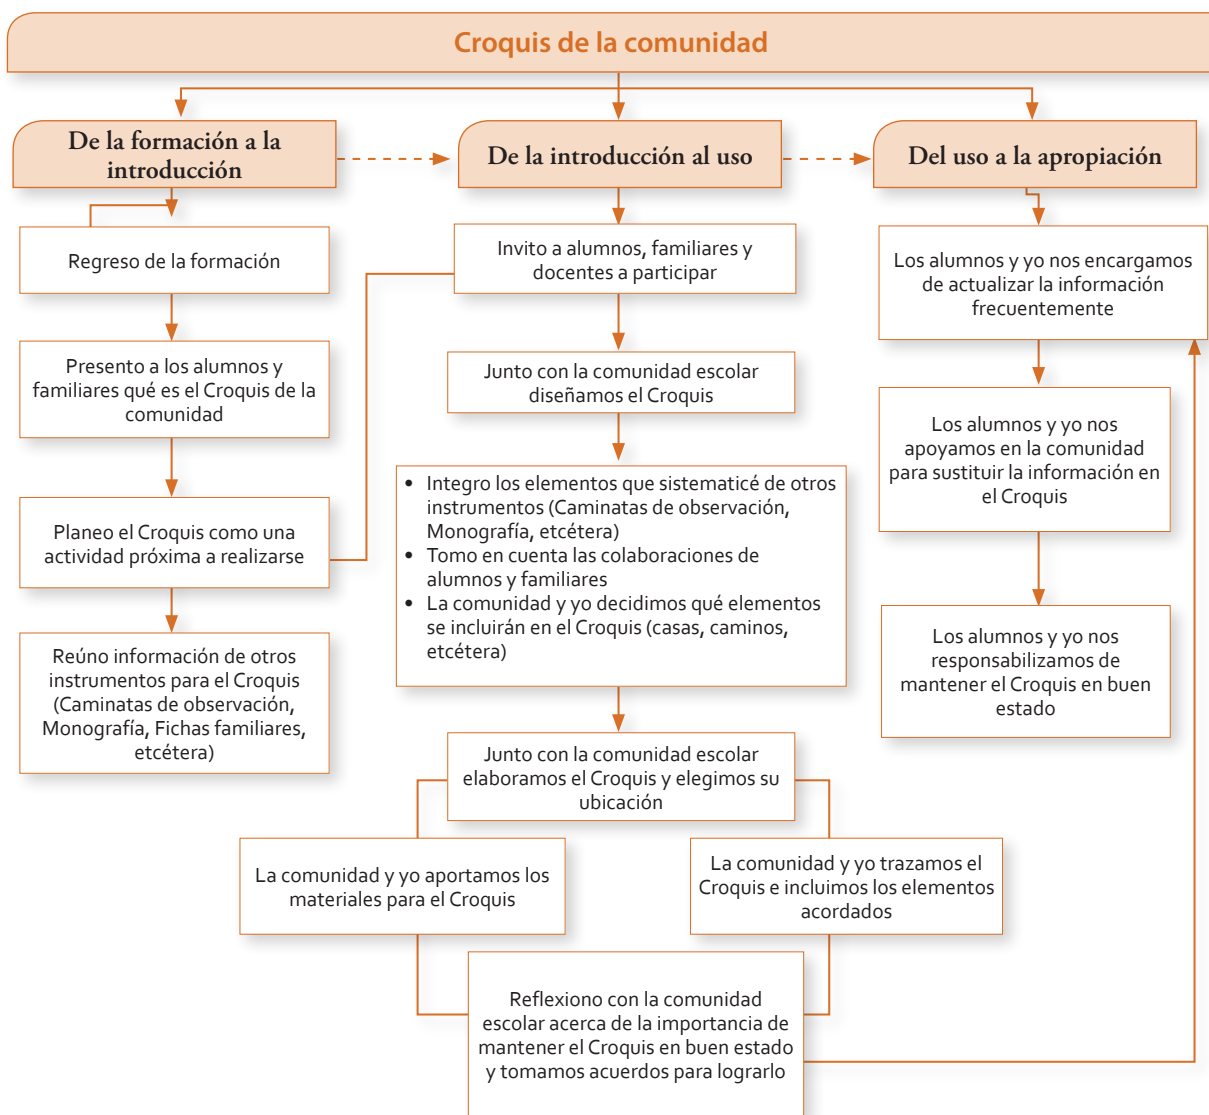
Croquis de la comunidad

De la formación a la introducción

Regreso de la formación

Presento a los alumnos y familiares qué es el Croquis de la comunidad

Planeo el Croquis como una actividad próxima a realizarse

Reúno información de otros instrumentos para el Croquis (Caminatas de observación, Monografía, Fichas familiares, etcétera)

De la introducción al uso

Invito a alumnos, familiares y docentes a participar

Junto con la comunidad escolar diseñamos el Croquis

- Integro los elementos que sistematicé de otros instrumentos (Caminatas de observación, Monografía, etcétera)
- Tomo en cuenta las colaboraciones de alumnos y familiares
- La comunidad y yo decidimos qué elementos se incluirán en el Croquis (casas, caminos, etcétera)

Junto con la comunidad escolar elaboramos el Croquis y elegimos su ubicación

La comunidad y yo aportamos los materiales para el Croquis

La comunidad y yo trazamos el Croquis e incluimos los elementos acordados

Reflexiono con la comunidad escolar acerca de la importancia de mantener el Croquis en buen estado y tomamos acuerdos para lograrlo

Del uso a la apropiación

Los alumnos y yo nos encargamos de actualizar la información frecuentemente

Los alumnos y yo nos apoyamos en la comunidad para sustituir la información en el Croquis

Los alumnos y yo nos responsabilizamos de mantener el Croquis en buen estado